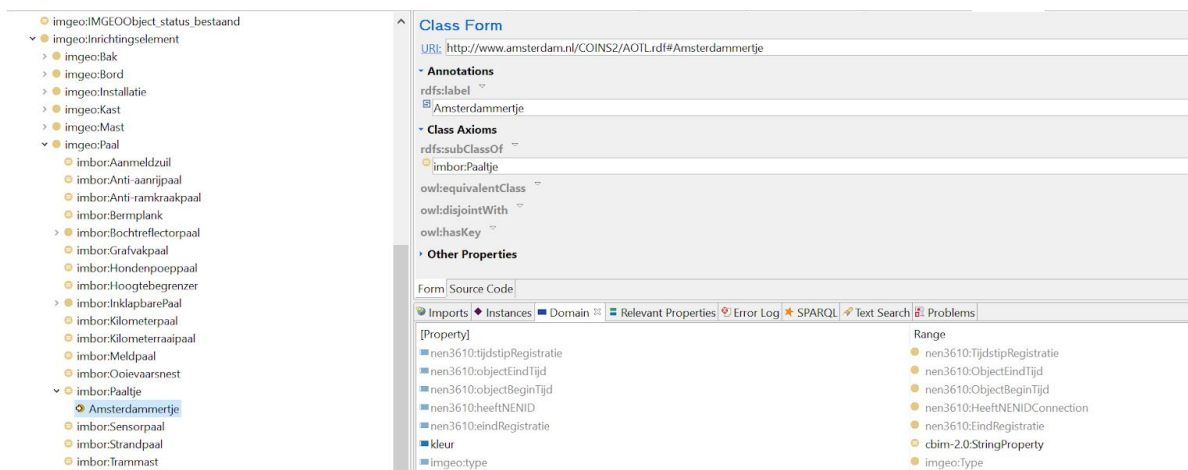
imgeo:IMGEOObject_status_bestaand
imgeo:Inrichtingselement
imgeo:Bak
imgeo:Bord
imgeo:Installatie
imgeo:Kast
imgeo:Mast
imgeo:Paal
imbor:Aanmeldzuil
imbor:Anti-aanrijpaal
imbor:Anti-ramkraakpaal
imbor:Bermplank
imbor:Bochtreflectorpaal
imbor:Grafvakpaal
imbor:Hondenpoeppaal
imbor:Hoogtebegrenzer
imbor:InklapbarePaal
imbor:Kilometerpaal
imbor:Kilometerraaipaal
imbor:Meldpaal
imbor:Ooievaarsnest
imbor:Paaltje
Amsterdammertje
imbor:Sensorpaal
imbor:Strandpaal
imbor:Trammast

Class Form
URI: http://www.amsterdam.nl/COINS2/AOTL.rdf#Amsterdammertje

Annotations
rdfs:label
Amsterdammertje

Class Axioms
rdfs:subClassOf
imbor:Paaltje
owl:equivalentClass
owl:disjointWith
owl:hasKey

Other Properties

Form Source Code

Imports Instances Domain Relevant Properties Error Log SPARQL Text Search Problems

| [Property] | Range |
|---|---|
| nen3610:tijdstipRegistratie | nen3610:TijdstipRegistratie |
| nen3610:objectEindTijd | nen3610:ObjectEindTijd |
| nen3610:objectBeginTijd | nen3610:ObjectBeginTijd |
| nen3610:heeftNENID | nen3610:HeeftNENIDConnection |
| nen3610:eindRegistratie | nen3610:EindRegistratie |
| kleur | cbim-2.0:StringProperty |
| imgeo:type | imgeo:Type |